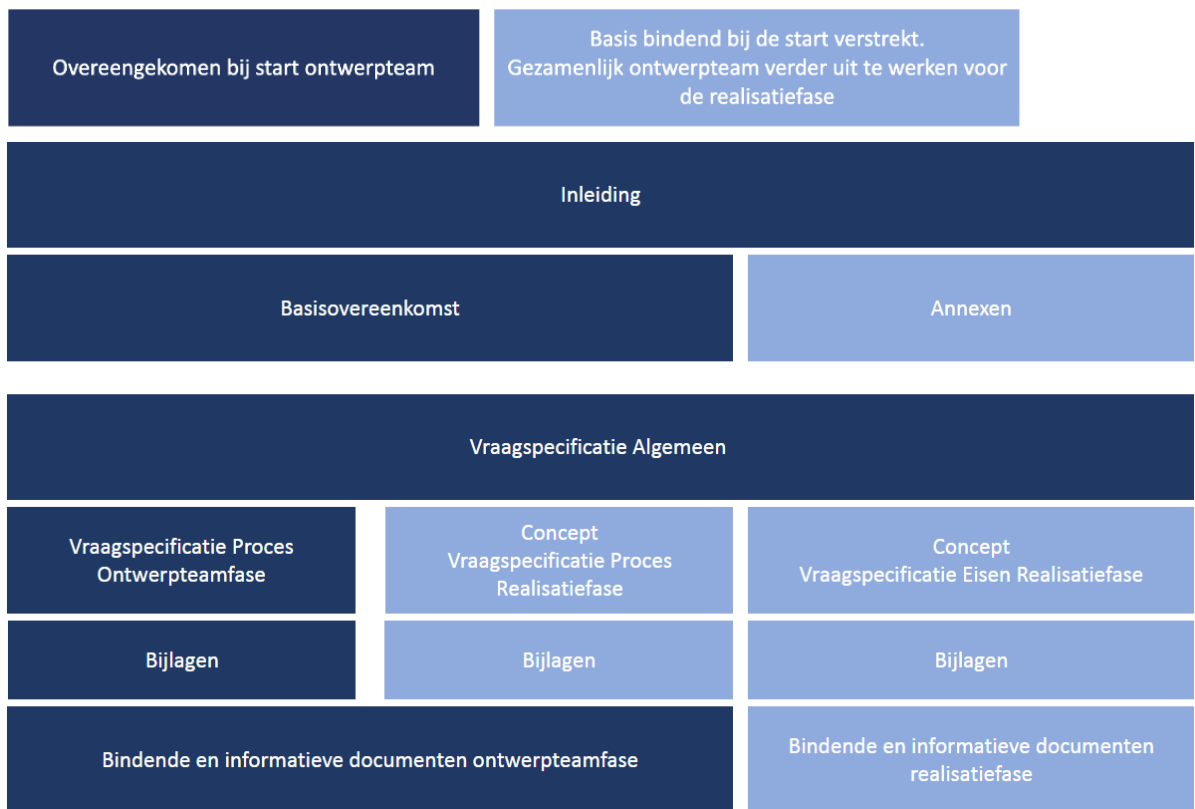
Overeengekomen bij start ontwerpteam

Basis bindend bij de start verstrekt. Gezamenlijk ontwerpteam verder uit te werken voor de realisatiefase

Inleiding

Basisovereenkomst

Annexen

Vraagspecificatie Algemeen

Vraagspecificatie Proces Ontwerpteamfase

Concept Vraagspecificatie Proces Realisatiefase

Concept Vraagspecificatie Eisen Realisatiefase

Bijlagen

Bijlagen

Bijlagen

Bindende en informatieve documenten ontwerpteamfase

Bindende en informatieve documenten realisatiefase